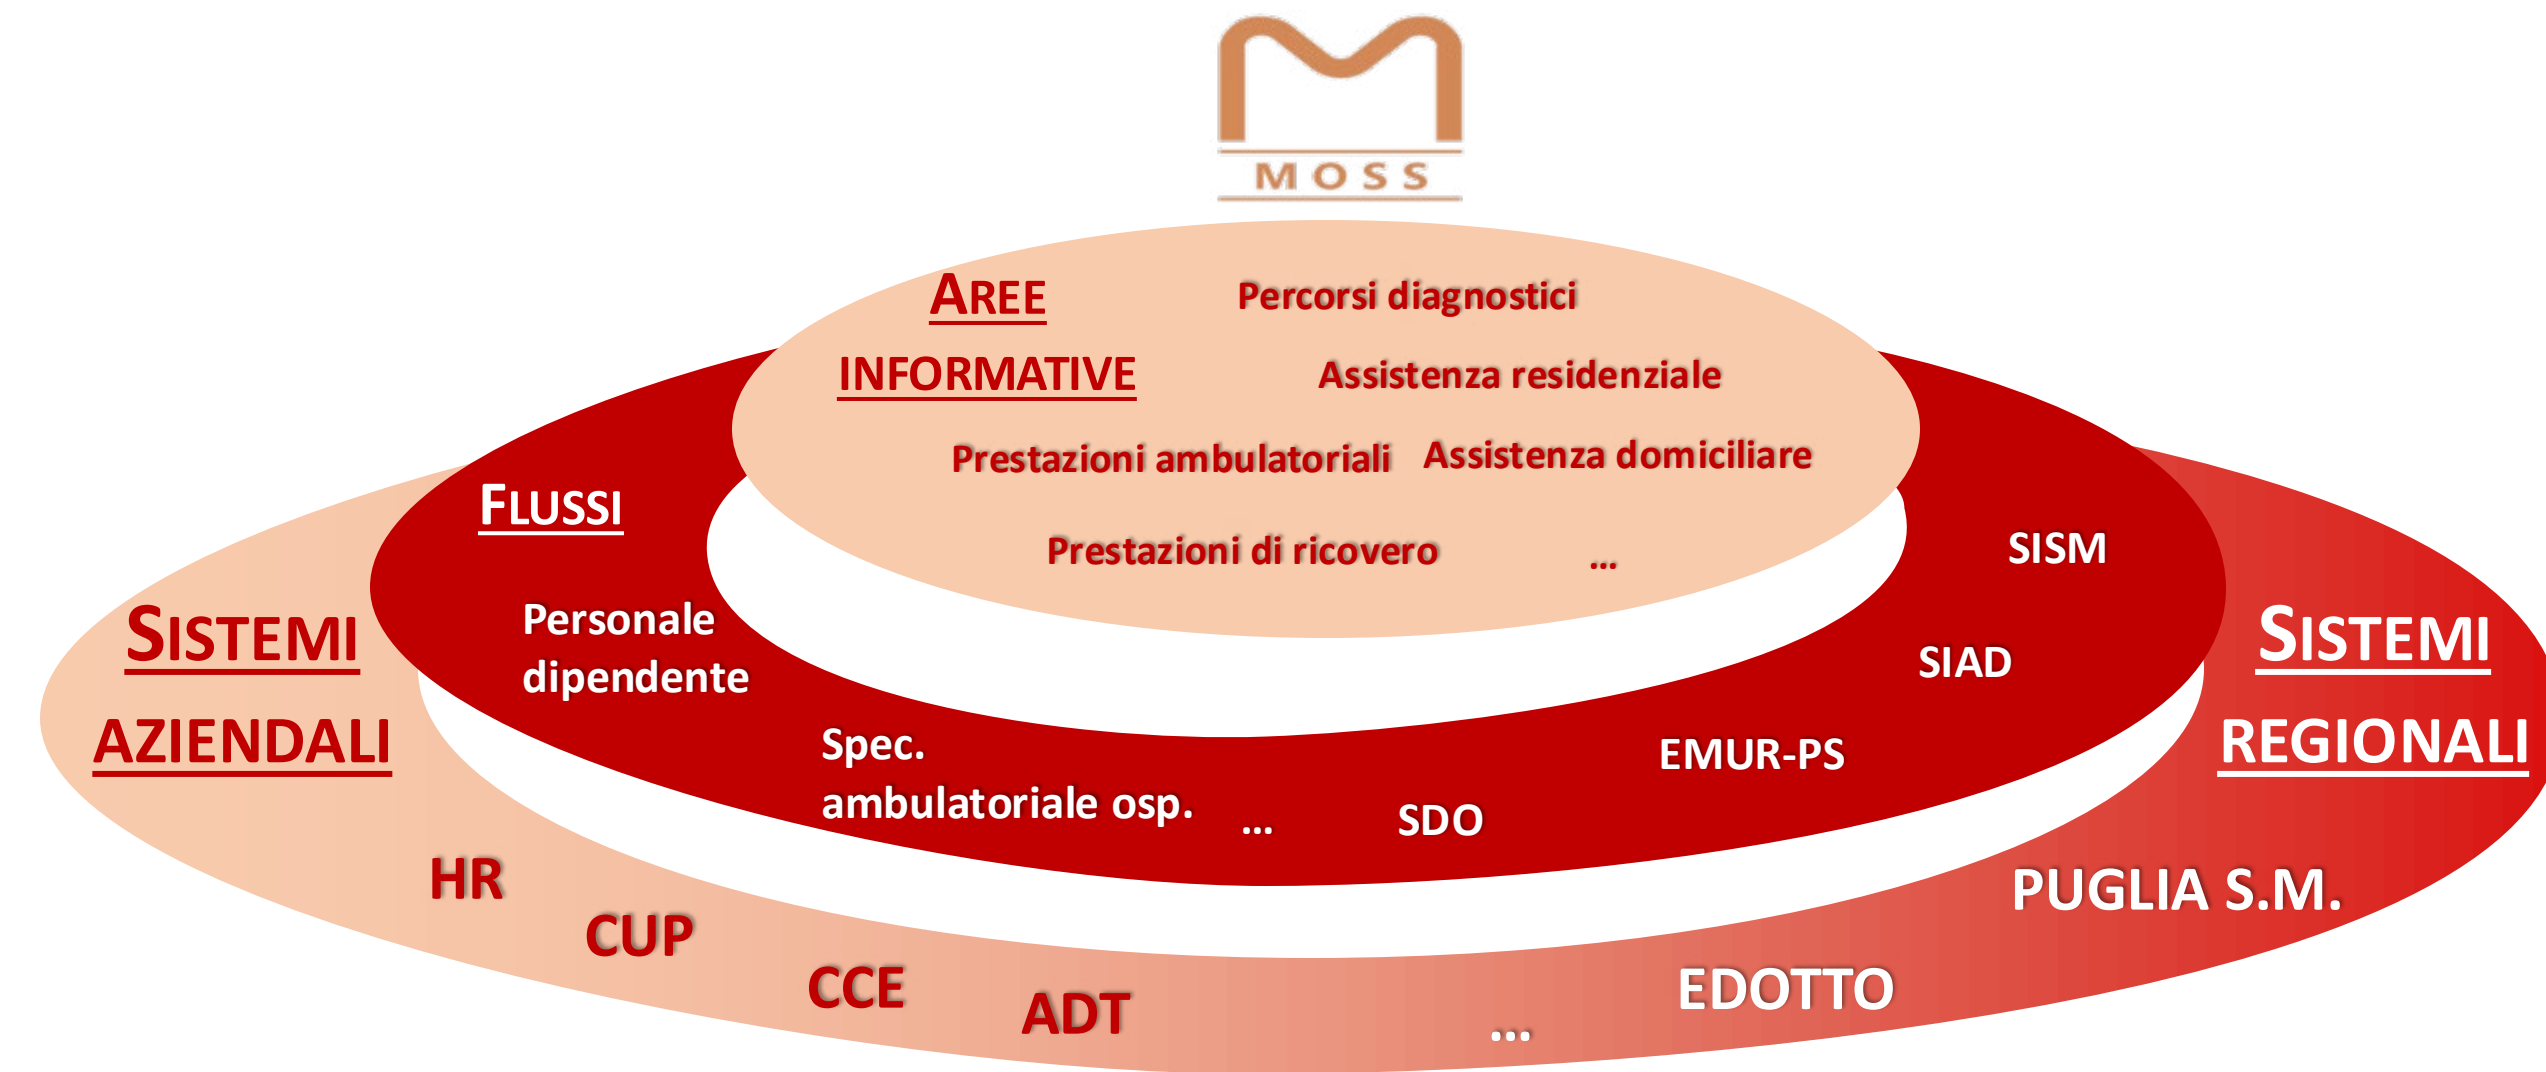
MOSS

AREE INFORMATIVE

Percorsi diagnostici

Assistenza residenziale

Prestazioni ambulatoriali

Assistenza domiciliare

Prestazioni di ricovero

...

FLUSSI

Personale dipendente

Spec. ambulatoriale osp.

...

SDO

EMUR-PS

SIAD

SISM

SISTEMI AZIENDALI

HR

CUP

CCE

ADT

...

SISTEMI REGIONALI

PUGLIA S.M.

EDOTTO